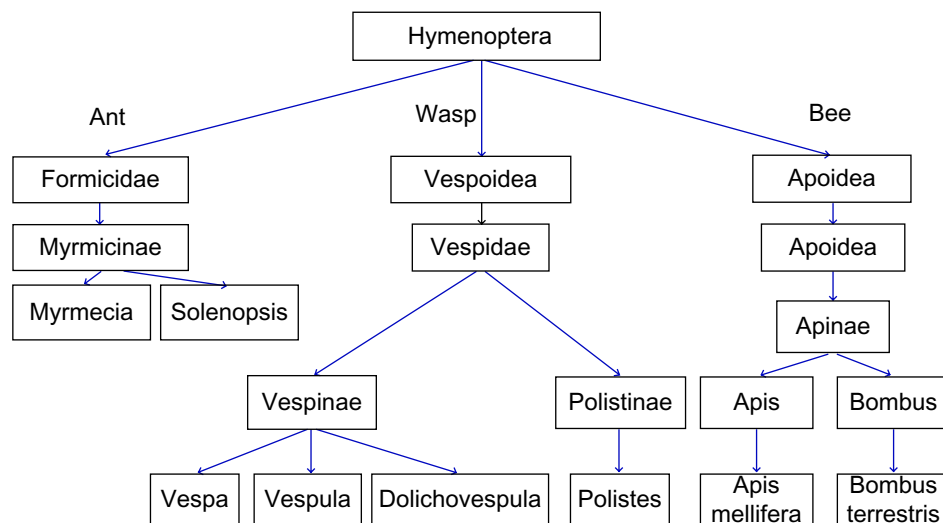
Hymenoptera

Ant
Formicidae
Myrmicinae
Myrmecia
Solenopsis

Wasp
Vespoidea
Vespidae
Vespinae
Vespa
Vespula
Dolichovespula
Polistinae
Polistes

Bee
Apoidea
Apoidea
Apinae
Apis
Apis mellifera
Bombus
Bombus terrestris